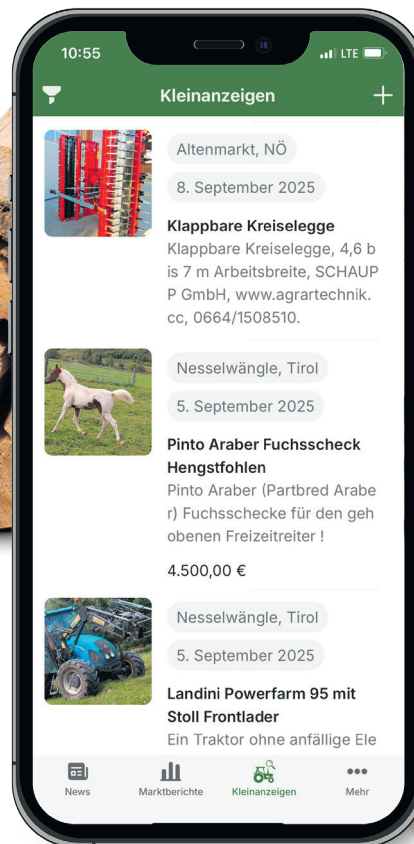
10:55

LTE

Kleinanzeigen

+

Altenmarkt, NÖ

8. September 2025

Klappbare Kreiselegge

Klappbare Kreiselegge, 4,6 bis 7 m Arbeitsbreite, SCHAUPP GmbH, www.agrartechnik.cc, 0664/1508510.

Nesselwängle, Tirol

5. September 2025

Pinto Araber Fuchsscheck Hengstfohlen

Pinto Araber (Partbred Araber) Fuchsschecke für den gehobenen Freizeitreiter !

4.500,00 €

Nesselwängle, Tirol

5. September 2025

Landini Powerfarm 95 mit Stoll Frontlader

Ein Traktor ohne anfällige Ele

News

Marktberichte

Kleinanzeigen

Mehr